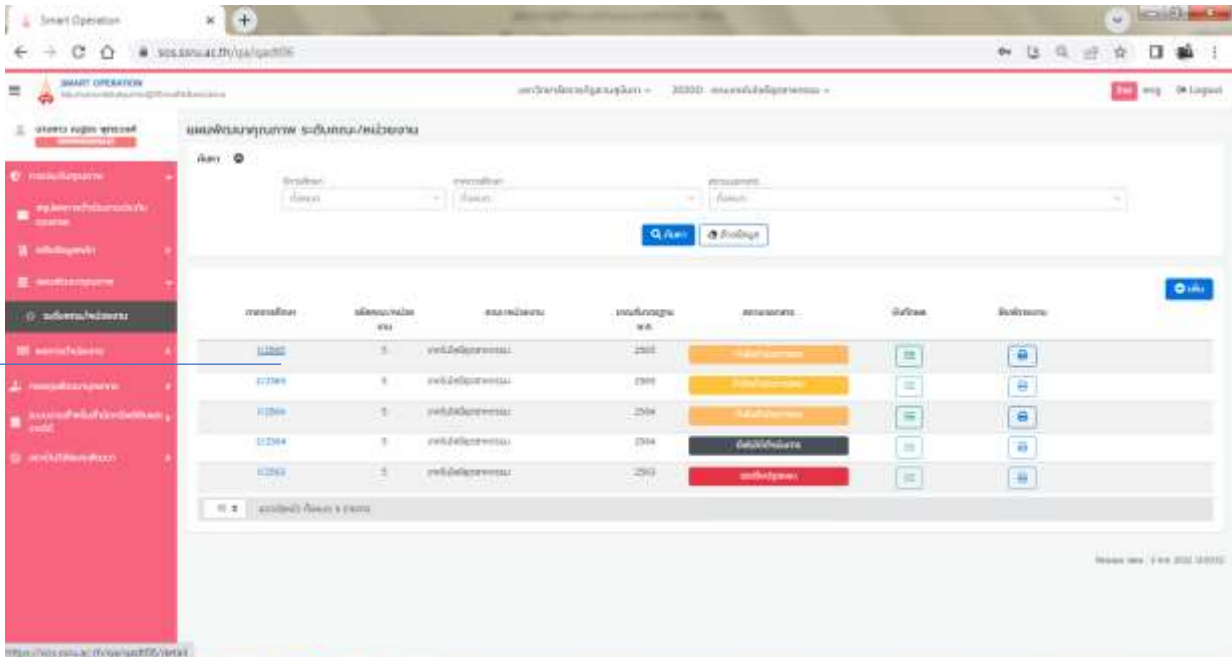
Smart Operation

sos.ssru.ac.th/qa/qadt06

SMART OPERATION

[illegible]

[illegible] ▾ 30300 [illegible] ▾

THA eng Logout

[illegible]

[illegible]

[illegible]

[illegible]

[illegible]

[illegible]

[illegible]

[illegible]

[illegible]

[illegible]

แผนพัฒนาคุณภาพ ระดับคณะ/หน่วยงาน

ค้นหา

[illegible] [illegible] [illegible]

ทั้งหมด ทั้งหมด ทั้งหมด

ค้นหา ล้างข้อมูล

เพิ่ม

| ปีการศึกษา | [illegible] | คณะ/หน่วยงาน | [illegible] | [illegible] | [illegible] | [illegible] |
|---|---|---|---|---|---|---|
| 2/2565 | 5 | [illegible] | 2565 | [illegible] | | |
| 1/2565 | 5 | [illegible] | 2565 | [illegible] | | |
| 2/2564 | 5 | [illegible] | 2564 | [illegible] | | |
| 1/2564 | 5 | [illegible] | 2564 | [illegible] | | |
| 2/2563 | 5 | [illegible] | 2563 | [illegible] | | |

10 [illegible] 5 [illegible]

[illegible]

https://sos.ssru.ac.th/qa/qadt06/detail